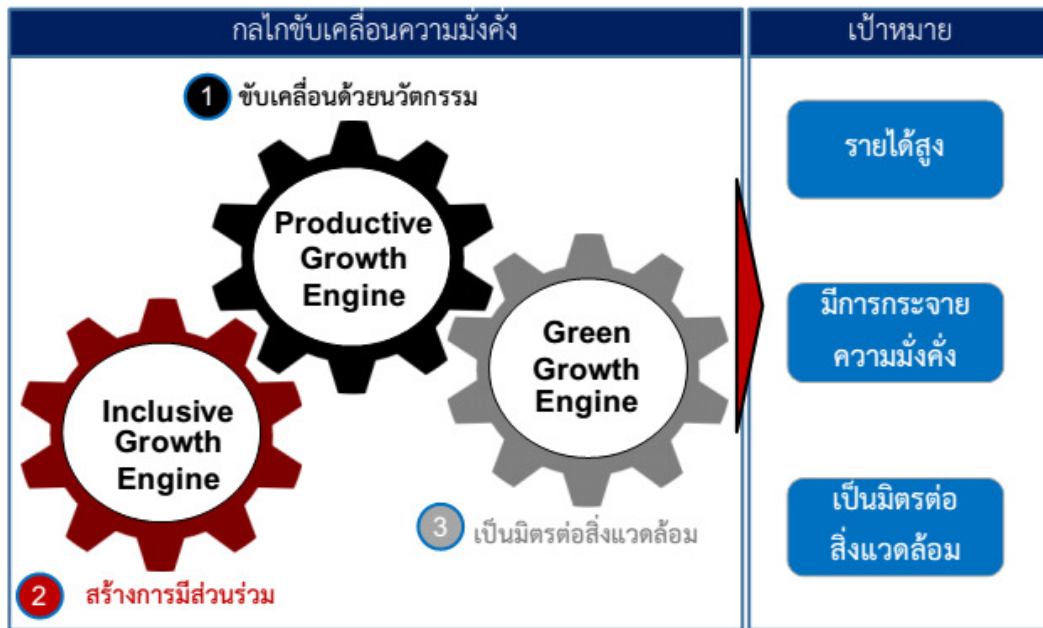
กลไกขับเคลื่อนความมั่งคั่ง

1 ขับเคลื่อนด้วยนวัตกรรม

Productive Growth Engine

Green Growth Engine

Inclusive Growth Engine

3 เป็นมิตรต่อสิ่งแวดล้อม

2 สร้างการมีส่วนร่วม

เป้าหมาย

รายได้สูง

มีการกระจายความมั่งคั่ง

เป็นมิตรต่อสิ่งแวดล้อม